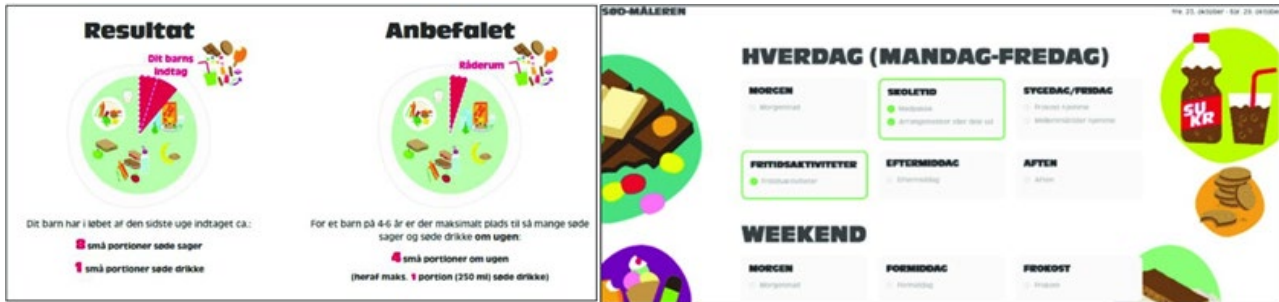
Resultat

Dit barns indtag

Dit barn har i løbet af den sidste uge indtaget ca.:

8 små portioner søde sager

1 små portioner søde drikke

Anbefalet

Råderum

For et barn på 4-6 år er der maksimalt plads til så mange søde sager og søde drikke om ugen:

4 små portioner om ugen

(heraf maks. 1 portion (250 ml) søde drikke)

SØD-MÅLEREN

fre. 23. oktober - tor. 29. oktober

HVERDAG (MANDAG-FREDAG)

MORGEN

Morgenmad

SKOLETID

Madpakke

Arrangementer eller lign. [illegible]

SYGEDAG/FRIDAG

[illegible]

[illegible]

FRITIDSAKTIVITETER

Fritidsaktiviteter

EFTERMIDDAG

Eftermiddag

AFTEN

Aften

SU KR

WEEKEND

MORGEN

Morgenmad

FORMIDDAG

Formiddag

FROKOST

Frokost